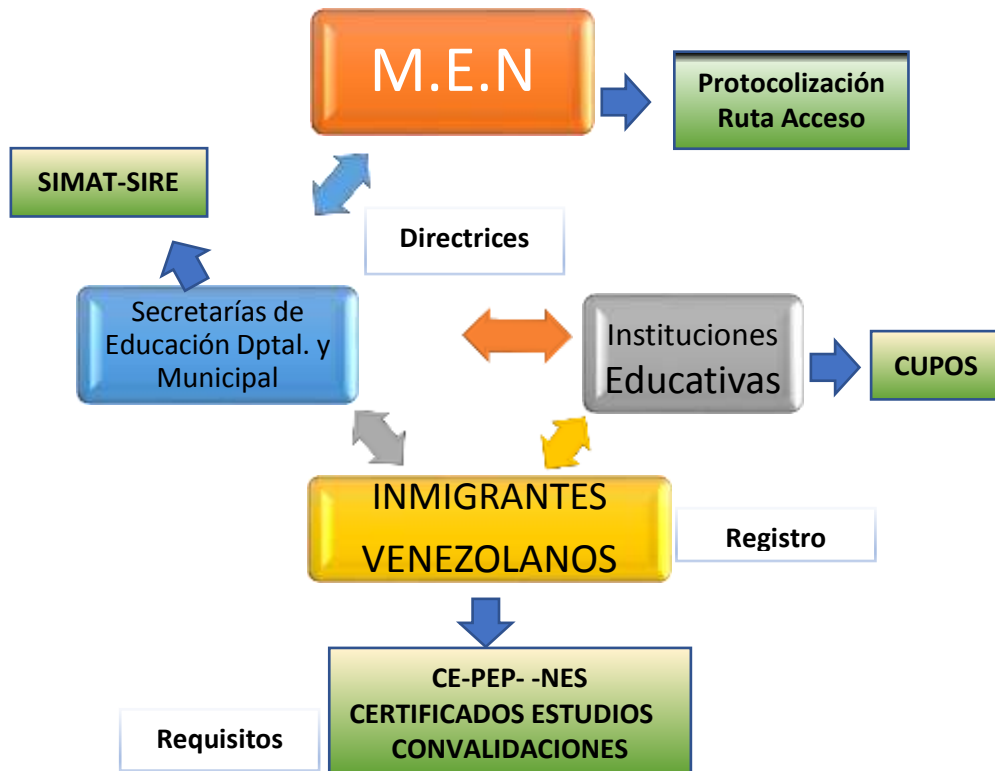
M.E.N

Protocolización Ruta Acceso

SIMAT-SIRE

Directrices

Secretarías de Educación Dptal. y Municipal

Instituciones Educativas

CUPOS

INMIGRANTES VENEZOLANOS

Registro

CE-PEP- -NES
CERTIFICADOS ESTUDIOS
CONVALIDACIONES

Requisitos